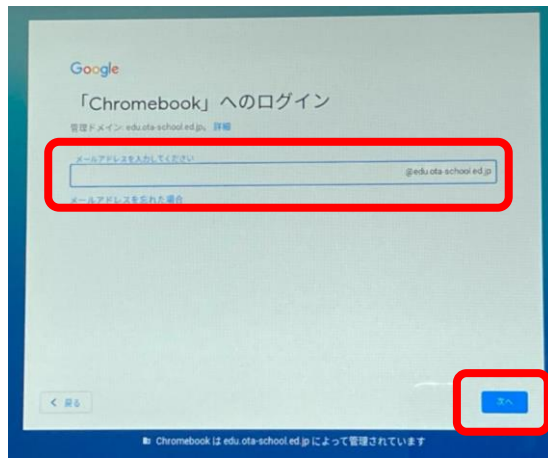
Google

「Chromebook」へのログイン

管理ドメイン: edu.ota-school.ed.jp。詳細

メールアドレスを入力してください

@edu.ota-school.ed.jp

メールアドレスを忘れた場合

< 戻る

次へ

Chromebook は edu.ota-school.ed.jp によって管理されています